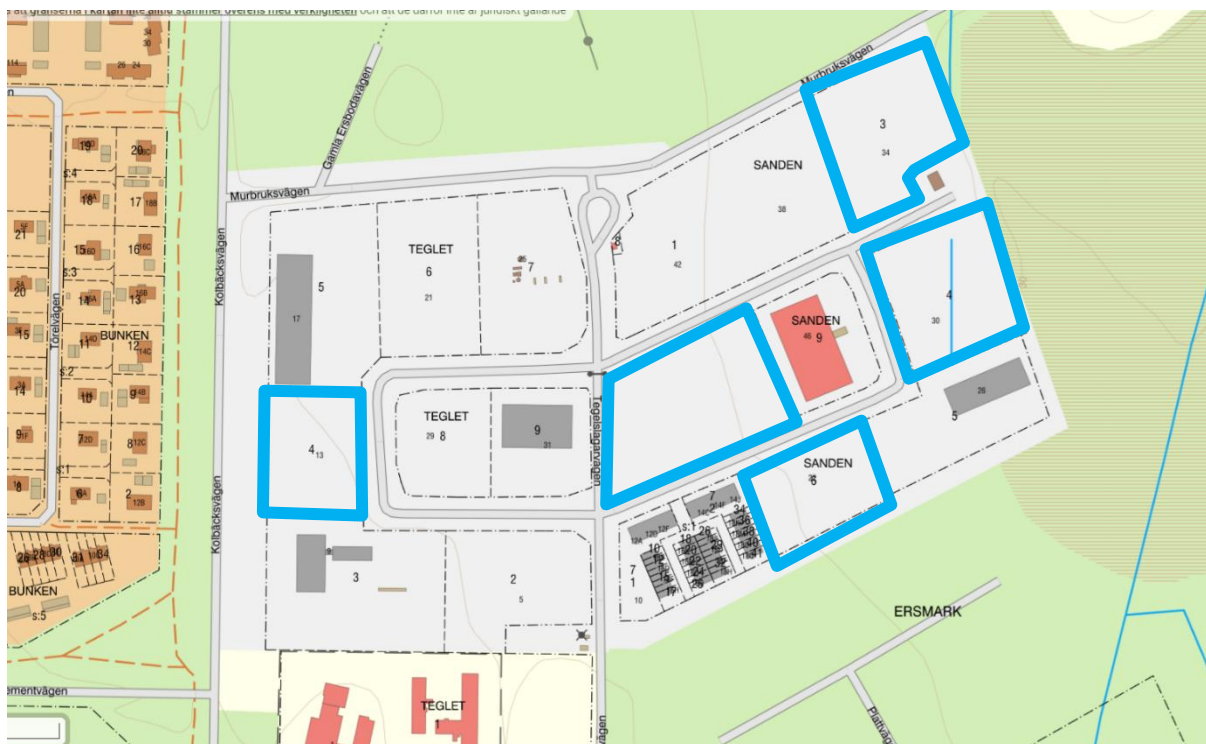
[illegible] att gränserna i kartan inte alltid stämmer överens med verkligheten och att de därför inte är juridiskt gällande

Murbruksvägen
Gamla Ersbodavägen
Murbruksvägen
Kolbäcksvägen
Kolbäcksvägen
Törelvägen
Tegelslagarvägen
Plattvägen
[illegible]mentvägen

SANDEN
3
34
38
1
42
8
TEGLET
6
21
7
5
17
SANDEN
9
46
4
30
TEGLET
8
29
9
31
4
13
5
26
SANDEN
6
3
2
5
7
1
10
ERSMARK
TEGLET
1
BUNKEN
BUNKEN
20
17
19
18
21
15
16
20
14
13
15
11
12
14
10
9
9
7
8
8
6
2
28
30
34
26
S:4
S:3
S:2
S:1
S:5
34
30
26
24